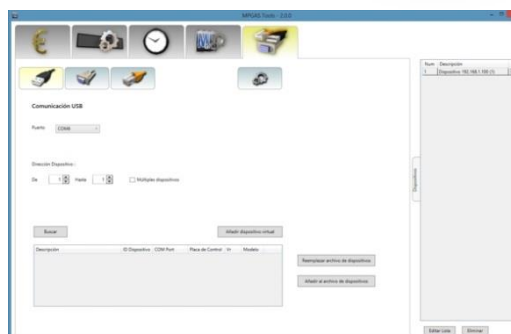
MPGAS Tools - 2.0.0

Comunicación USB

Puerto COM4

Dirección Dispositivo :

De 1 Hasta 1 Múltiples dispositivos

Buscar

Añadir dispositivo virtual

| Descripción | ID Dispositivo | COM Port | Placa de Control | Vr | Modelo |
|---|---|---|---|---|---|

Reemplazar archivo de dispositivos

Añadir al archivo de dispositivos

Dispositivos

| Num | Descripción |
|---|---|
| 1 | Dispositivo 192.168.1.100 (1) |

Editar Lista

Eliminar